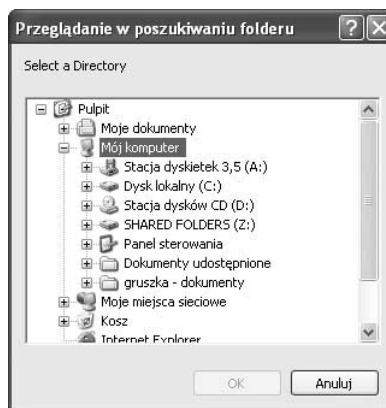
Przeglądanie w poszukiwaniu folderu

Select a Directory

Pulpit
Moje dokumenty
Mój komputer
Stacja dyskietek 3,5 (A:)
Dysk lokalny (C:)
Stacja dysków CD (D:)
SHARED FOLDERS (Z:)
Panel sterowania
Dokumenty udostępnione
gruszka - dokumenty
Moje miejsca sieciowe
Kosz
Internet Explorer

OK
Anuluj